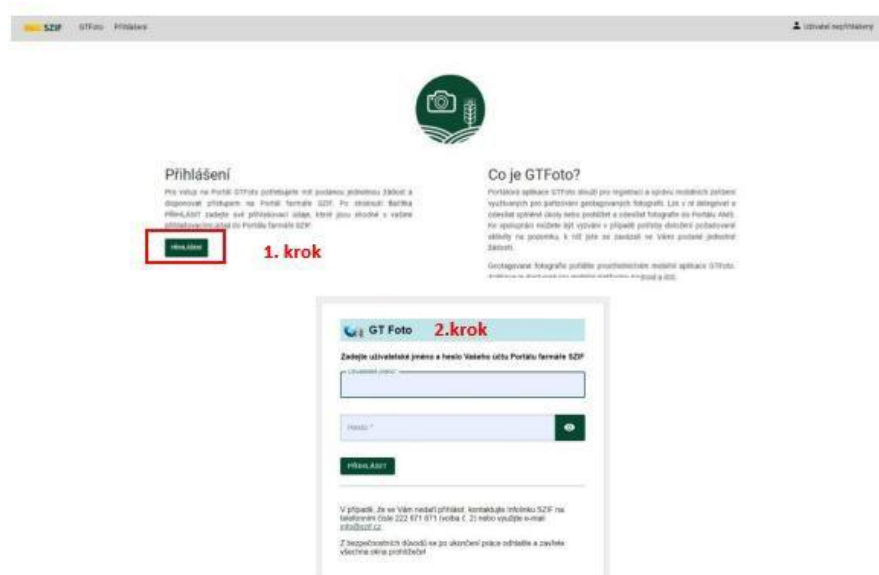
SZIF GTFoto Přihlášení

Uživatel nepřihlášený

Přihlášení

Pro vstup na Portál GTFoto potřebujete mít podánu jednotnou žádost a disponovat přístupem na Portál farmáře SZIF. Po stisknutí tlačítka PŘIHLÁSIT zadejte své přihlašovací údaje, které jsou shodné s vašimi přihlašovacími údaji do Portálu farmáře SZIF.

PŘIHLÁSIT

1. krok

Co je GTFoto?

Portálová aplikace GTFoto slouží pro registraci a správu mobilních zařízení využívaných pro pořizování geotagovaných fotografií. Lze v ní delegovat a odesílat splněné úkoly nebo pořídit a odeslat fotografie do Portálu AMS. Ke upozornění můžete být vyzváni v případě potřeby doložení požadované aktivity na pozemku, k níž jste se zavázali ve Vámi podané jednotné žádosti.

Geotagované fotografie pořídíte prostřednictvím mobilní aplikace GTFoto, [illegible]

GT Foto 2.krok

Zadejte uživatelské jméno a heslo Vašeho účtu Portálu farmáře SZIF

Uživatelské jméno *

Heslo *

PŘIHLÁSIT

V případě, že se Vám nedaří přihlásit, kontaktujte Infolinku SZIF na telefonním čísle 222 871 871 (volba č. 2) nebo využijte e-mail info@szif.cz

Z bezpečnostních důvodů se po ukončení práce odhlaste a zavřete všechna okna prohlížeče!